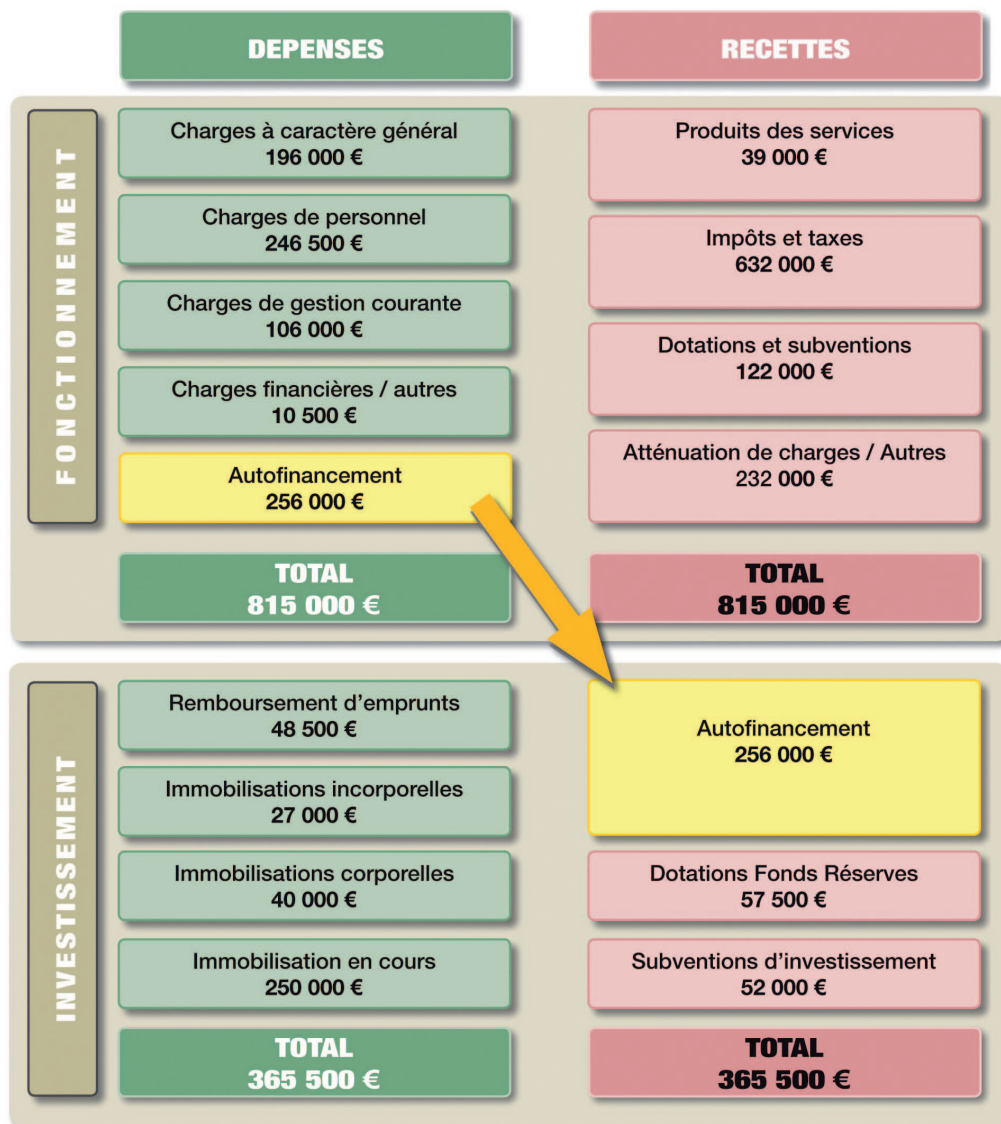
DEPENSES

RECETTES

FONCTIONNEMENT

Charges à caractère général
196 000 €

Charges de personnel
246 500 €

Charges de gestion courante
106 000 €

Charges financières / autres
10 500 €

Autofinancement
256 000 €

TOTAL
815 000 €

Produits des services
39 000 €

Impôts et taxes
632 000 €

Dotations et subventions
122 000 €

Atténuation de charges / Autres
232 000 €

TOTAL
815 000 €

INVESTISSEMENT

Remboursement d'emprunts
48 500 €

Immobilisations incorporelles
27 000 €

Immobilisations corporelles
40 000 €

Immobilisation en cours
250 000 €

TOTAL
365 500 €

Autofinancement
256 000 €

Dotations Fonds Réserves
57 500 €

Subventions d'investissement
52 000 €

TOTAL
365 500 €